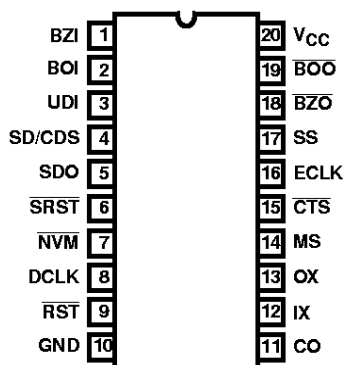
BZI 1
BOI 2
UDI 3
SD/CDS 4
SDO 5
$\overline{SRST}$ 6
$\overline{NVM}$ 7
DCLK 8
$\overline{RST}$ 9
GND 10

20 $V_{CC}$
19 $\overline{BOO}$
18 $\overline{BZO}$
17 SS
16 ECLK
15 $\overline{CTS}$
14 MS
13 OX
12 IX
11 CO